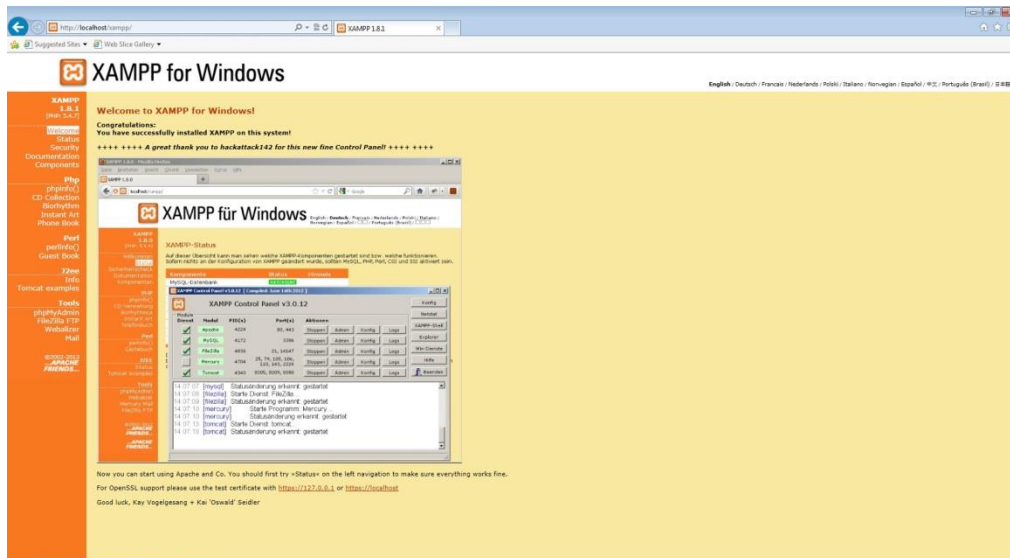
http://localhost/xampp/
XAMPP 1.8.1
Suggested Sites ▾ Web Slice Gallery ▾

XAMPP for Windows

English / Deutsch / Francais / Nederlands / Polski / Italiano / Norwegian / Español / 中文 / Português (Brasil) / 日本語

XAMPP
1.8.1
[PHP: 5.4.7]

Welcome
Status
Security
Documentation
Components

Php
phpinfo()
CD Collection
Biorhythm
Instant Art
Phone Book

Perl
perlinfo()
Guest Book

J2EE
Info
Tomcat examples

Tools
phpMyAdmin
FileZilla FTP
Webalizer
Mail

©2002-2012
...APACHE FRIENDS...

Welcome to XAMPP for Windows!

Congratulations:
You have successfully installed XAMPP on this system!

++++ ++++ A great thank you to hackattack142 for this new fine Control Panel! ++++ ++++

XAMPP für Windows

XAMPP-Status

Auf dieser Übersicht kann man sehen welche XAMPP-Komponenten gestartet sind bzw. welche funktionieren. Sofern nichts an der Konfiguration von XAMPP geändert wurde, sollten MySQL, PHP, Perl, CGI und SSI aktiviert sein.

Komponente | Status | Hinweis
MySQL-Datenbank | AKTIVIERT

XAMPP Control Panel v3.0.12 [ Compiled: June 14th 2012 ]

XAMPP Control Panel v3.0.12

| Module Dienst | Modul | PID(s) | Port(s) | Aktionen | | | |
|---|---|---|---|---|---|---|---|
| | Apache | 4224 | 80, 443 | Stoppen | Admin | Konfig | Logs |
| | MySQL | 4172 | 3306 | Stoppen | Admin | Konfig | Logs |
| | FileZilla | 4936 | 21, 14147 | Stoppen | Admin | Konfig | Logs |
| | Mercury | 4704 | 25, 79, 105, 106, 110, 143, 2224 | Stoppen | Admin | Konfig | Logs |
| | Tomcat | 4340 | 8005, 8009, 8080 | Stoppen | Admin | Konfig | Logs |

Konfig
Netstat
Shell
Explorer
Win Dienste
Hilfe
Beenden

14:07:07 [mysql] Statusänderung erkannt: gestartet
14:07:09 [filezilla] Starte Dienst: FileZilla
14:07:09 [filezilla] Statusänderung erkannt: gestartet
14:07:10 [mercury] Starte Programm: Mercury...
14:07:10 [mercury] Statusänderung erkannt: gestartet
14:07:10 [tomcat] Starte Dienst: tomcat
14:07:10 [tomcat] Statusänderung erkannt: gestartet

Now you can start using Apache and Co. You should first try »Status« on the left navigation to make sure everything works fine.

For OpenSSL support please use the test certificate with https://127.0.0.1 or https://localhost

Good luck, Kay Vogelgesang + Kai 'Oswald' Seidler